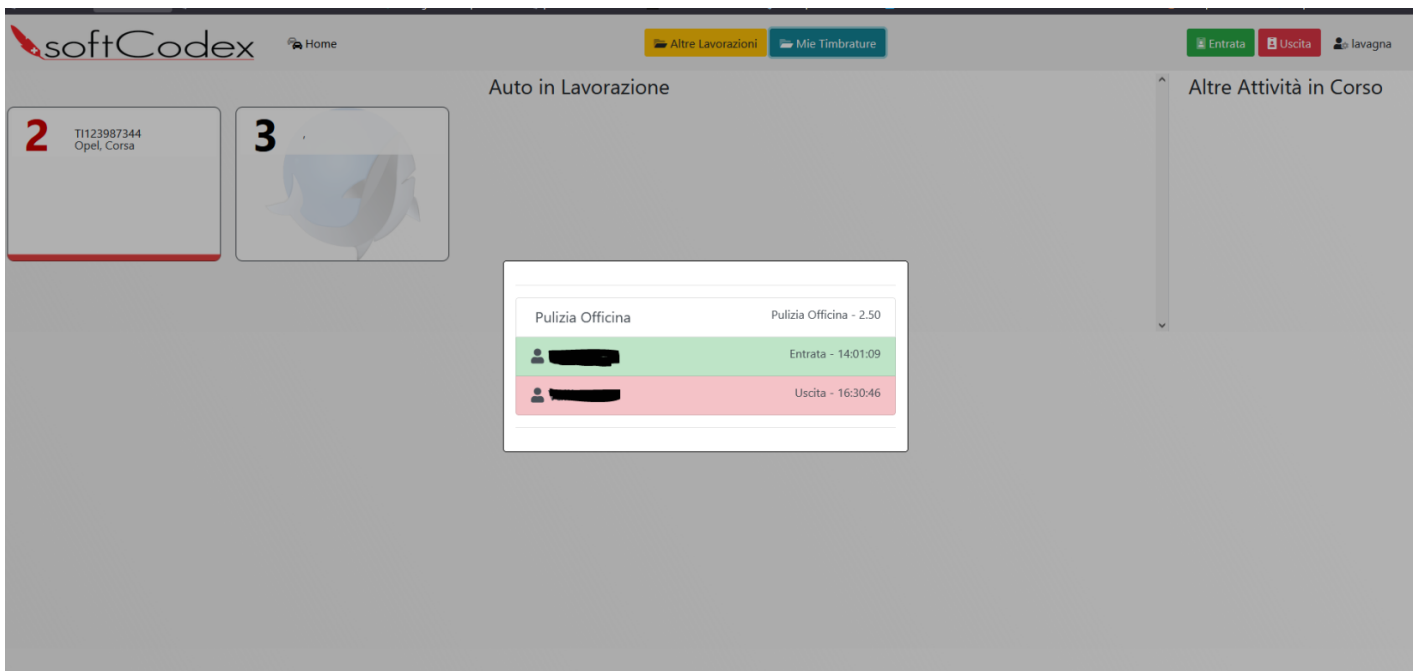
softCodex Home

Altre Lavorazioni Mie Timbrature

Entrata Uscita lavagna

Auto in Lavorazione

Altre Attività in Corso

2 TI123987344 Opel, Corsa

3

Pulizia Officina Pulizia Officina - 2.50

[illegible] Entrata - 14:01:09

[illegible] Uscita - 16:30:46